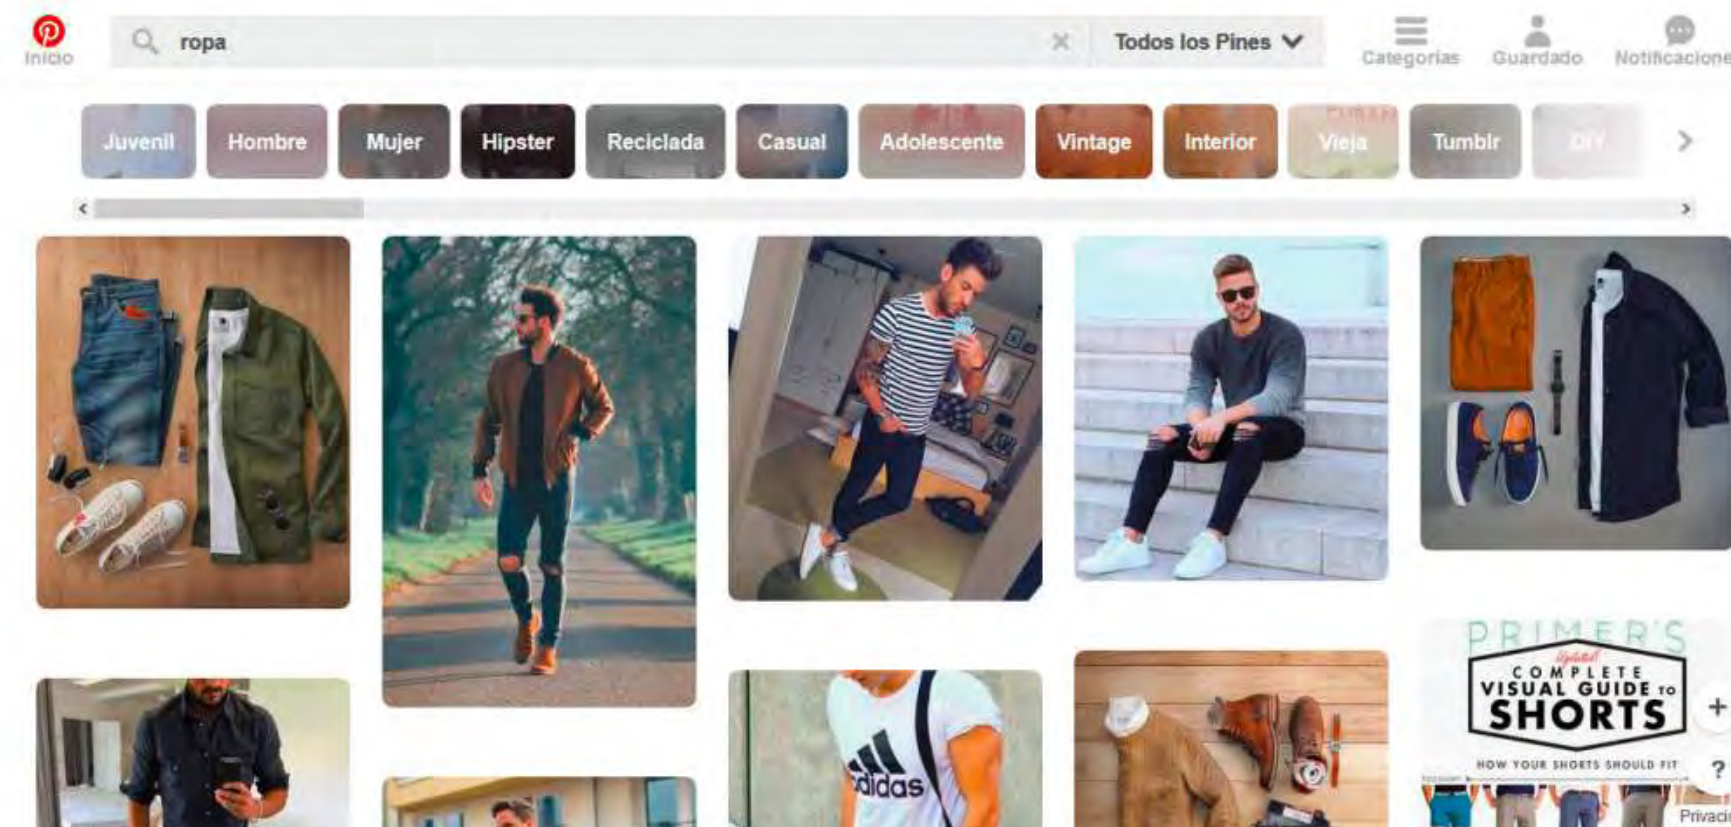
Inicio

ropa

Todos los Pines

Categorías

Guardado

Notificacione

Juvenil

Hombre

Mujer

Hipster

Reciclada

Casual

Adolescente

Vintage

Interior

Vieja

Tumblr

DIY

PRIMER'S
Updated
COMPLETE VISUAL GUIDE TO SHORTS
HOW YOUR SHORTS SHOULD FIT

adidas

+

?

Privac